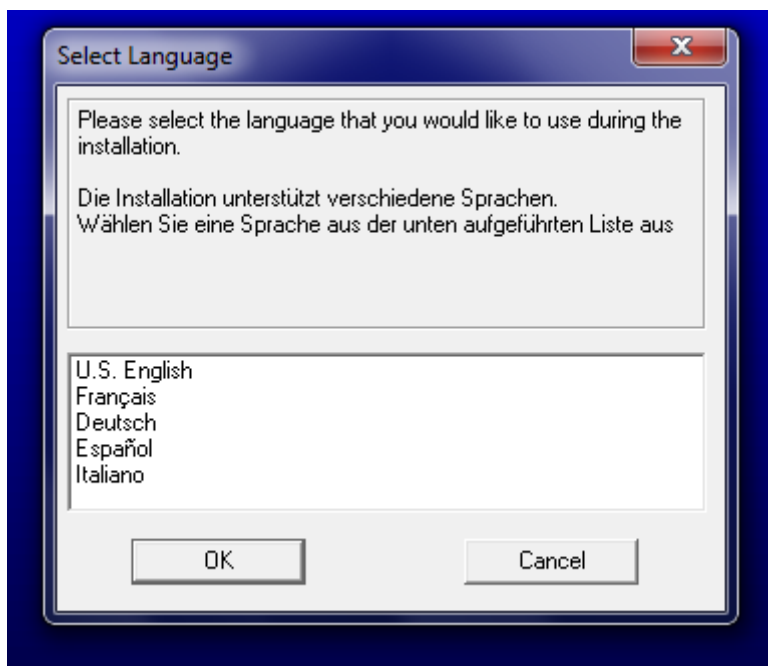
Select Language

Please select the language that you would like to use during the installation.

Die Installation unterstützt verschiedene Sprachen.
Wählen Sie eine Sprache aus der unten aufgeführten Liste aus

U.S. English
Français
Deutsch
Español
Italiano

OK

Cancel